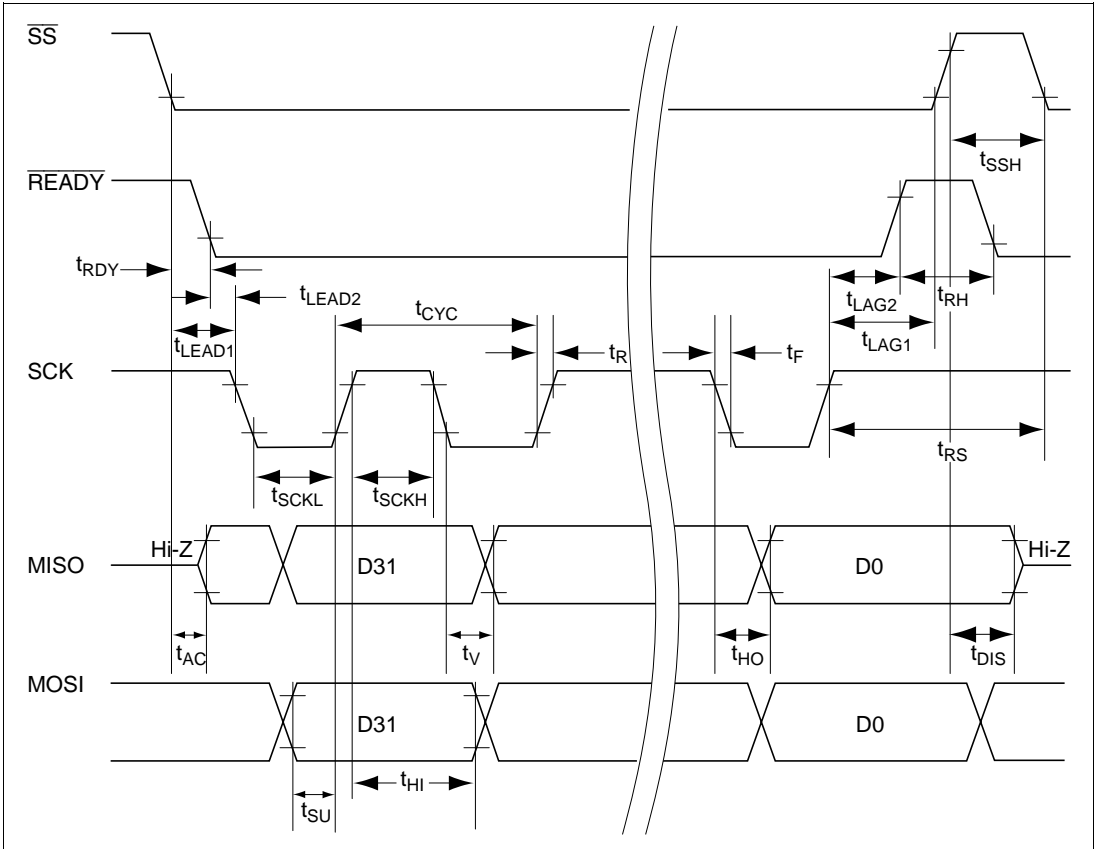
$\overline{SS}$

$t_{SSH}$

$\overline{READY}$

$t_{RDY}$

$t_{LEAD2}$

$t_{CYC}$

$t_{LAG2}$

$t_{RH}$

$t_{LEAD1}$

$t_{LAG1}$

$t_R$

$t_F$

SCK

$t_{RS}$

$t_{SCKL}$

$t_{SCKH}$

Hi-Z

MISO

D31

D0

Hi-Z

$t_{AC}$

$t_V$

$t_{HO}$

$t_{DIS}$

MOSI

D31

D0

$t_{HI}$

$t_{SU}$